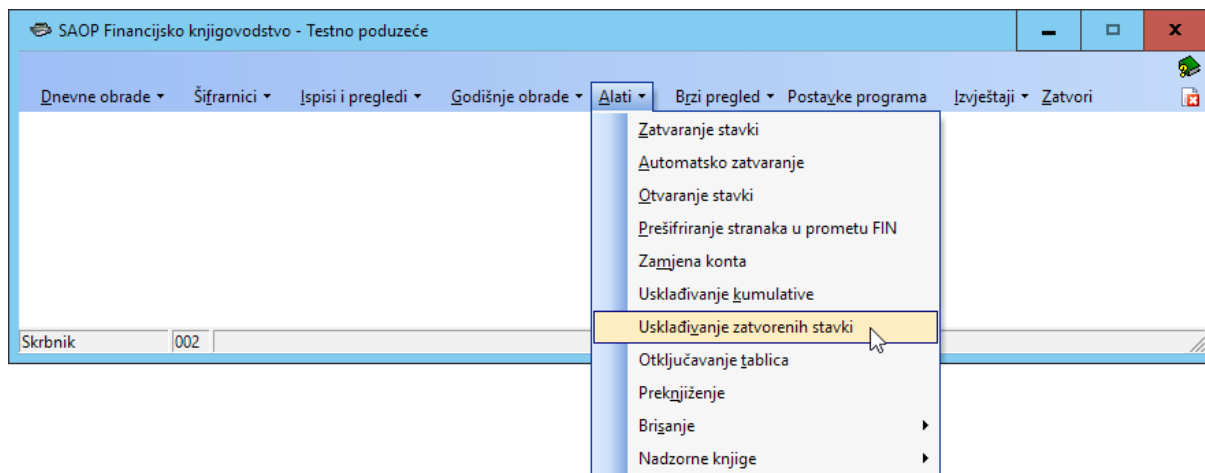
SAOP Financijsko knjigovodstvo - Testno poduzeće

Dnevne obrade ▾ Šifrarnici ▾ Ispisi i pregledi ▾ Godišnje obrade ▾ Alati ▾ Brzi pregled ▾ Postavke programa Izvještaji ▾ Zatvori

Zatvaranje stavki
Automatsko zatvaranje
Otvaranje stavki
Prešifriranje stranaka u prometu FIN
Zamjena konta
Usklađivanje kumulative
Usklađivanje zatvorenih stavki
Otključavanje tablica
Preknjiženje
Brisanje
Nadzorne knjige

Skrbnik 002